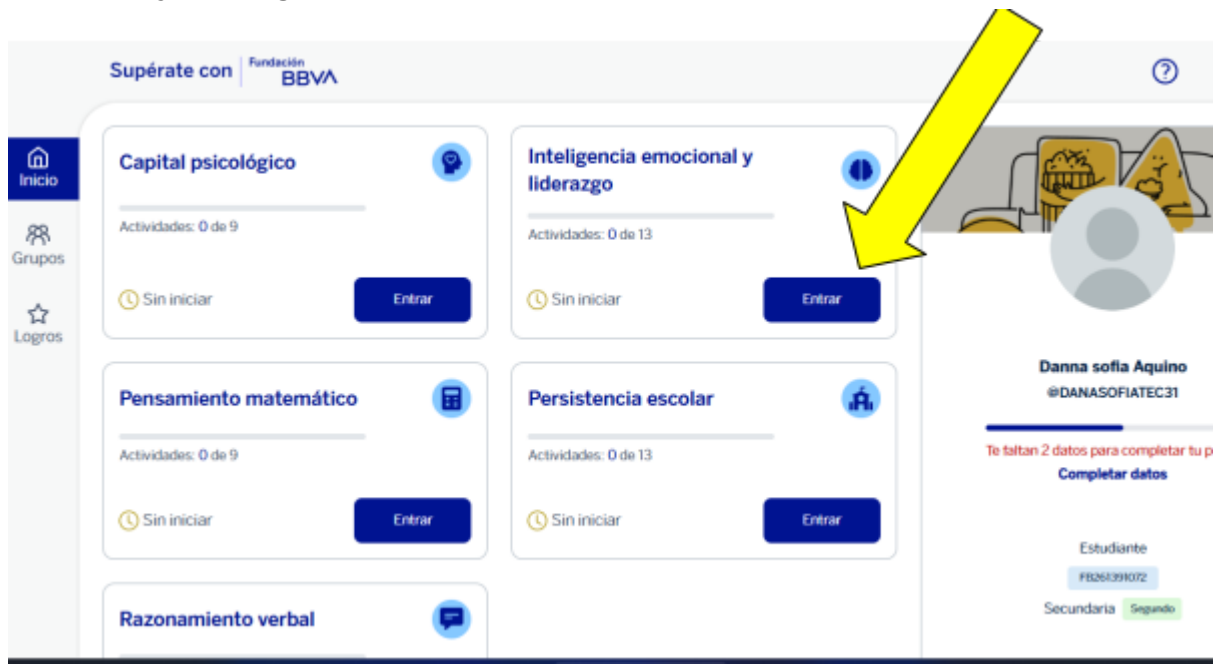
Supérate con Fundación BBVA

?

Inicio

Grupos

Logros

Capital psicológico

Actividades: 0 de 9

Sin iniciar

Entrar

Inteligencia emocional y liderazgo

Actividades: 0 de 13

Sin iniciar

Entrar

Pensamiento matemático

Actividades: 0 de 9

Sin iniciar

Entrar

Persistencia escolar

Actividades: 0 de 13

Sin iniciar

Entrar

Razonamiento verbal

Danna sofia Aquino

@DANASOFIATEC31

Te faltan 2 datos para completar tu p

Completar datos

Estudiante

FB261391072

Secundaria Segundo